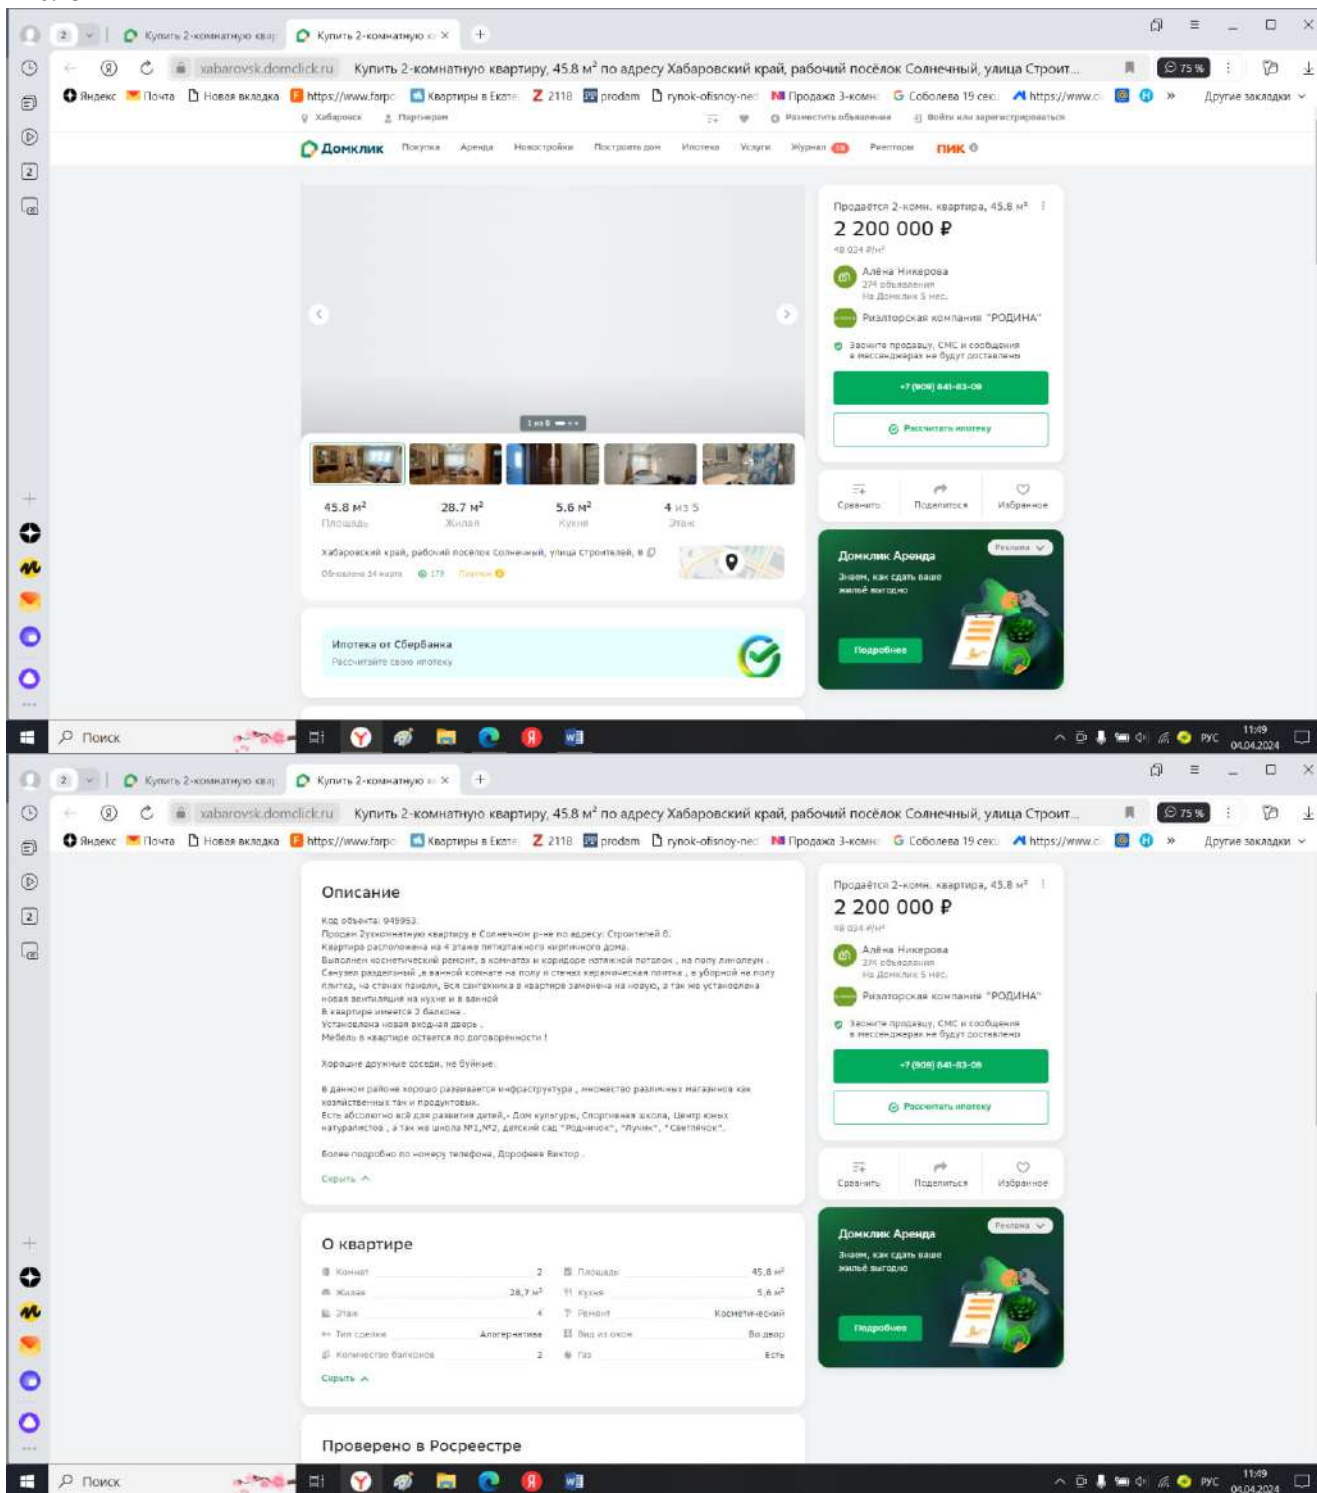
2 Купить 2-комнатную квар Купить 2-комнатную кв ×

xabarovsk.domclick.ru Купить 2-комнатную квартиру, 45.8 м² по адресу Хабаровский край, рабочий посёлок Солнечный, улица Строит... 75 %

Яндекс Почта Новая вкладка https://www.farpo Квартиры в Екате Z 2118 prodam rynok-ofisnoy-ned Продажа 3-комн Соболева 19 секц https://www.c Другие закладки

Хабаровск Партнерам Разместить объявление Войти или зарегистрироваться

Домклик Покупка Аренда Новостройки Построить дом Ипотека Услуги Журнал Риелторам ПИК

45.8 м² Площадь 28.7 м² Жилая 5.6 м² Кухня 4 из 5 Этаж

Хабаровский край, рабочий посёлок Солнечный, улица Строителей, 8

Обновлено 14 марта 179

Ипотека от Сбербанка
Рассчитайте свою ипотеку

Продаётся 2-комн. квартира, 45.8 м²
2 200 000 ₽
48 034 ₽/м²
Алёна Никерова
274 объявления
На Домклик 5 лет
Риэлторская компания "РОДИНА"
Защите продавцу, СМС и сообщения в мессенджерах не будут доставлены
+7 (909) 841-83-08
Рассчитать ипотеку
Сравнить Поделиться Избранное

Домклик Аренда
Знаем, как сдать ваше жильё выгодно
Подробнее
Реклама

Поиск РУС 11:49 04.04.2024

Описание

Код объекта: 945953.
Продам 2ухкомнатную квартиру в Солнечном р-не по адресу: Строителей 8.
Квартира расположена на 4 этаже пятиэтажного кирпичного дома.
Выполнен косметический ремонт, в комнатах и коридоре натяжной потолок , на полу линолеум .
Санузел раздельный ,в ванной комнате на полу и стенах керамическая плитка , в уборной на полу плитка, на стенах панели, Вся сантехника в квартире заменена на новую, а так же установлена новая вентиляция на кухне и в ванной
В квартире имеется 2 балкона .
Установлена новая входная дверь .
Мебель в квартире остается по договоренности !

Хорошие дружные соседи, не буйные.

В данном районе хорошо развивается инфраструктура , множество различных магазинов как хозяйственных так и продуктовых.
Есть абсолютно всё для развития детей,- Дом культуры, Спортивная школа, Центр юных натуралистов , а так же школа №1,№2, детский сад "Родничок", "Лучик", "Светлячок".

Более подробно по номеру телефона, Дорофеев Виктор.
Скрыть

О квартире

| Комнат | 2 | Площадь | 45,8 м² |
|---|---|---|---|
| Жилая | 28,7 м² | Кухня | 5,6 м² |
| Этаж | 4 | Ремонт | Косметический |
| Тип сделки | Альтернатива | Вид из окон | Во двор |
| Количество балконов | 2 | Газ | Есть |

Скрыть

Проверено в Росреестре

Поиск РУС 11:49 04.04.2024